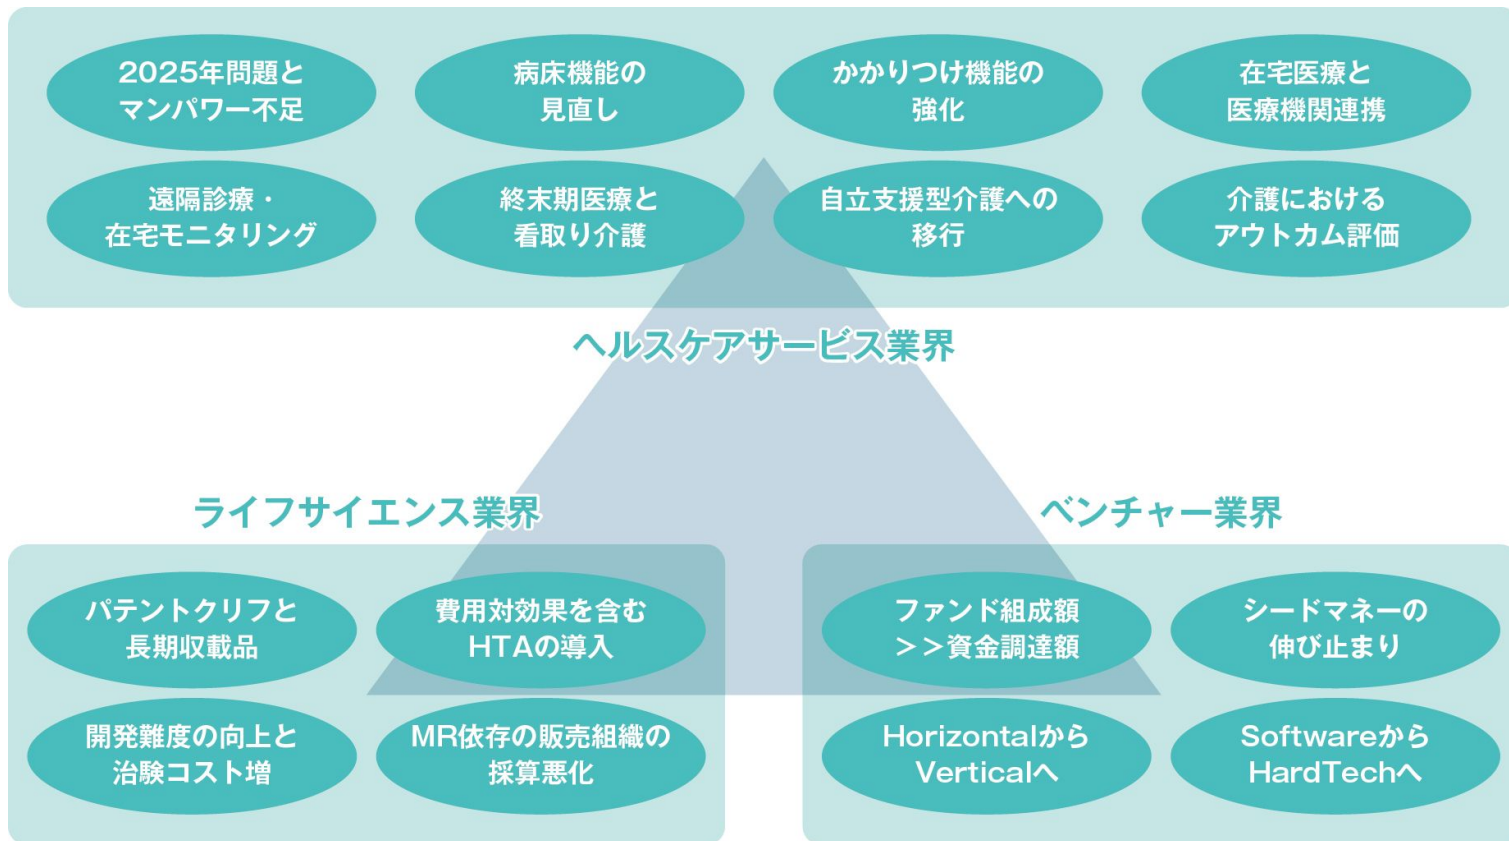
2025年問題とマンパワー不足

病床機能の見直し

かかりつけ機能の強化

在宅医療と医療機関連携

遠隔診療・在宅モニタリング

終末期医療と看取り介護

自立支援型介護への移行

介護におけるアウトカム評価

ヘルスケアサービス業界

ライフサイエンス業界

ベンチャー業界

パテントクリフと長期収載品

費用対効果を含むHTAの導入

開発難度の向上と治験コスト増

MR依存の販売組織の採算悪化

ファンド組成額>>資金調達額

シードマネーの伸び止まり

HorizontalからVerticalへ

SoftwareからHardTechへ